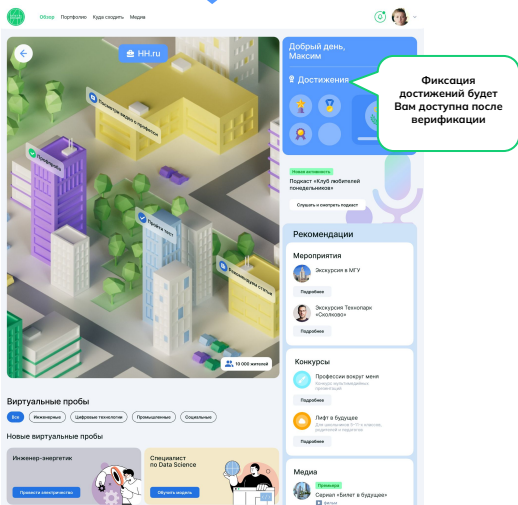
Обзор Портфолио Куда сходить Медиа

HH.ru

Посмотри видео о профессии

Порешать

Пройти тест

Воспользоваться статьей

10 000 жителей

Добрый день, Максим

Достижения

Фиксация достижений будет Вам доступна после верификации

Новая активность

Подкаст «Клуб любителей понедельников»

Слушать и смотреть подкаст

Рекомендации

Мероприятия

Экскурсия в МГУ

Подробнее

Экскурсия Технопарк «Сколково»

Подробнее

Конкурсы

Профессии вокруг меня

Конкурс мультимедийных презентаций

Подробнее

Лифт в будущее

Для школьников 5-11 классов, студентов и педагогов

Подробнее

Медиа

Премьера

Сериал «Билет в будущее»

Виртуальные пробы

Все Инженерные Цифровые технологии Промышленные Социальные

Новые виртуальные пробы

Инженер-энергетик

Провести электричество

Специалист по Data Science

Обучить модель